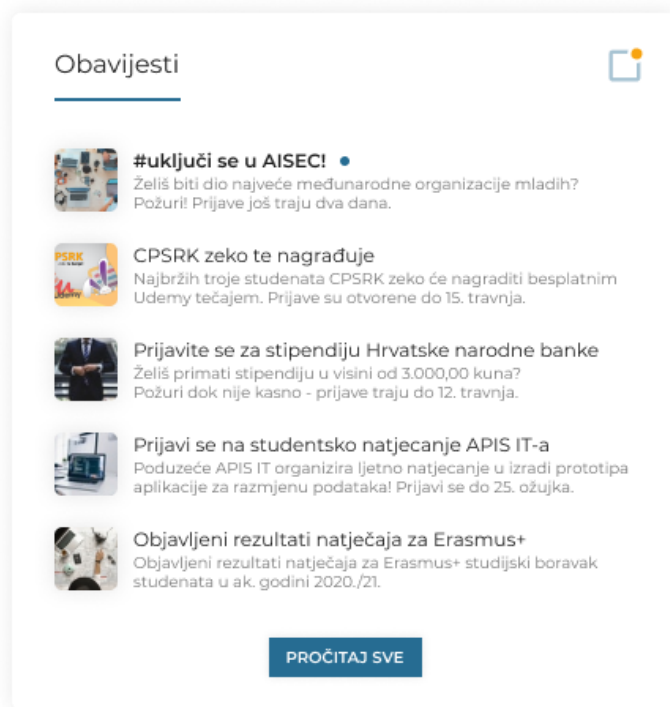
Obavijesti

#uključi se u AISEC!
Želiš biti dio najveće međunarodne organizacije mladih? Požuri! Prijave još traju dva dana.

CPSRK zeko te nagrađuje
Najbržih troje studenata CPSRK zeko će nagraditi besplatnim Udemy tečajem. Prijave su otvorene do 15. travnja.

Prijavite se za stipendiju Hrvatske narodne banke
Želiš primati stipendiju u visini od 3.000,00 kuna? Požuri dok nije kasno - prijave traju do 12. travnja.

Prijavi se na studentsko natjecanje APIS IT-a
Poduzeće APIS IT organizira ljetno natjecanje u izradi prototipa aplikacije za razmjenu podataka! Prijavi se do 25. ožujka.

Objavljeni rezultati natječaja za Erasmus+
Objavljeni rezultati natječaja za Erasmus+ studijski boravak studenata u ak. godini 2020./21.

PROČITAJ SVE